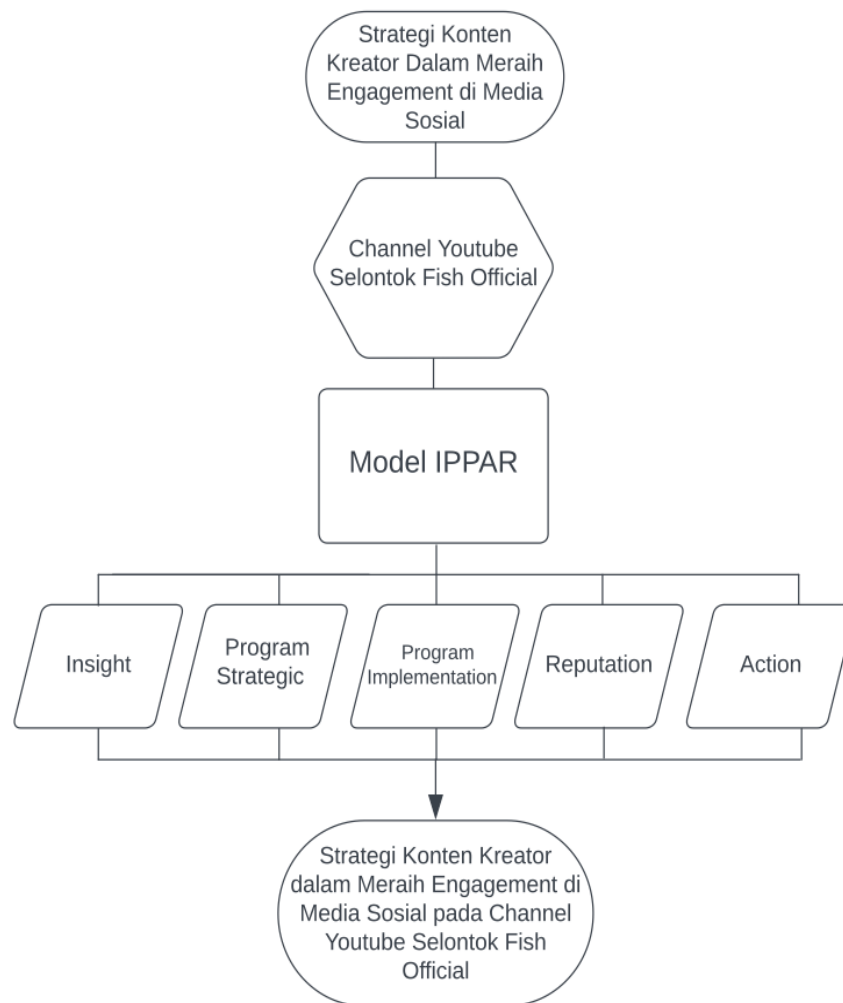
Strategi Konten Kreator Dalam Meraih Engagement di Media Sosial

Channel Youtube Selontok Fish Official

Model IPPAR

Insight

Program Strategic

Program Implementation

Reputation

Action

Strategi Konten Kreator dalam Meraih Engagement di Media Sosial pada Channel Youtube Selontok Fish Official